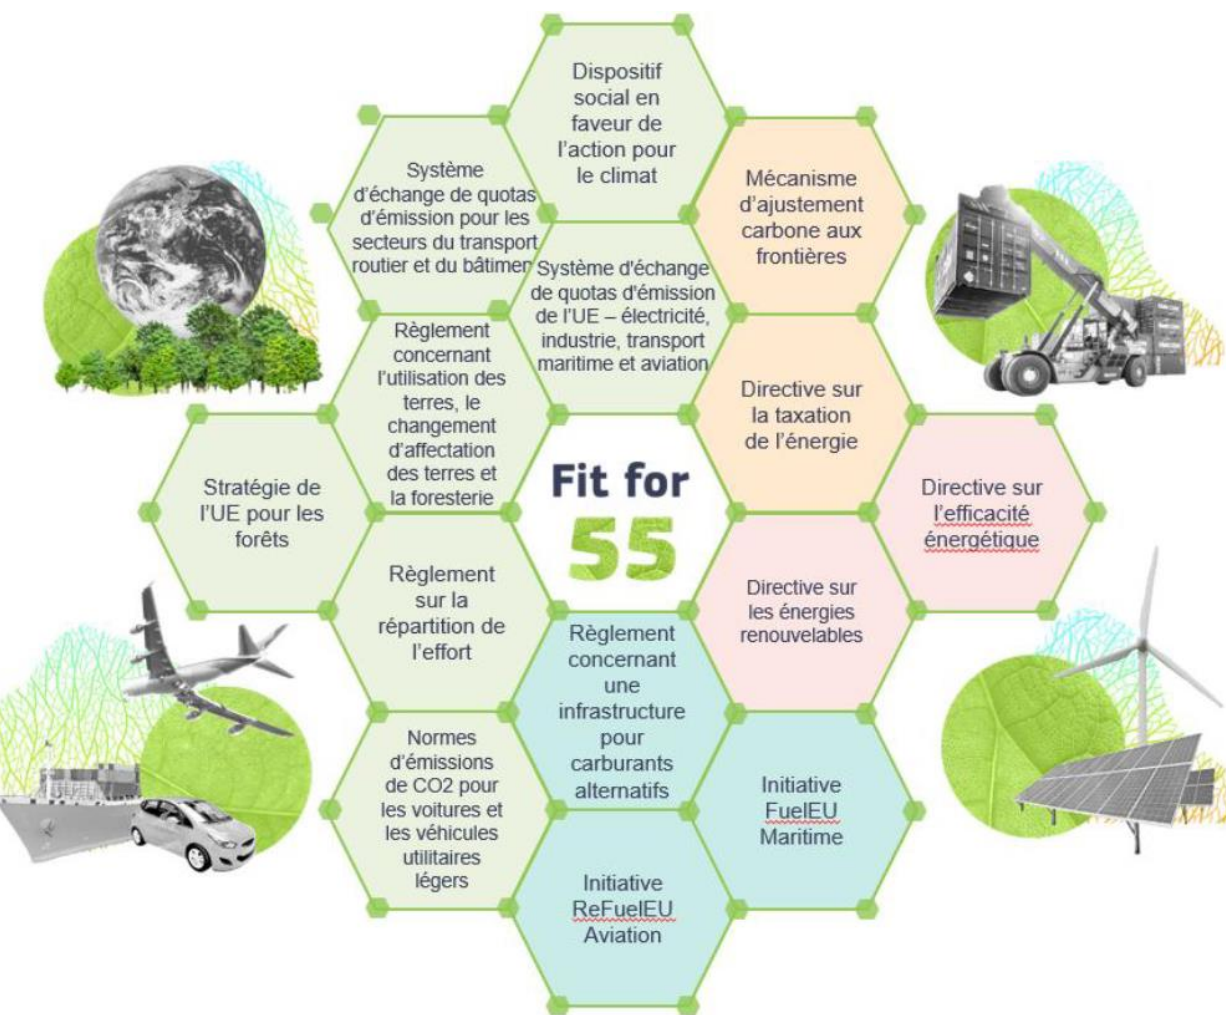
Dispositif social en faveur de l'action pour le climat

Système d'échange de quotas d'émission pour les secteurs du transport routier et du bâtimen

Mécanisme d'ajustement carbone aux frontières

Système d'échange de quotas d'émission de l'UE – électricité, industrie, transport maritime et aviation

Règlement concernant l'utilisation des terres, le changement d'affectation des terres et la foresterie

Directive sur la taxation de l'énergie

Stratégie de l'UE pour les forêts

Fit for 55

Directive sur l'efficacité énergétique

Règlement sur la répartition de l'effort

Directive sur les énergies renouvelables

Règlement concernant une infrastructure pour carburants alternatifs

Normes d'émissions de CO2 pour les voitures et les véhicules utilitaires légers

Initiative FuelEU Maritime

Initiative ReFuelEU Aviation